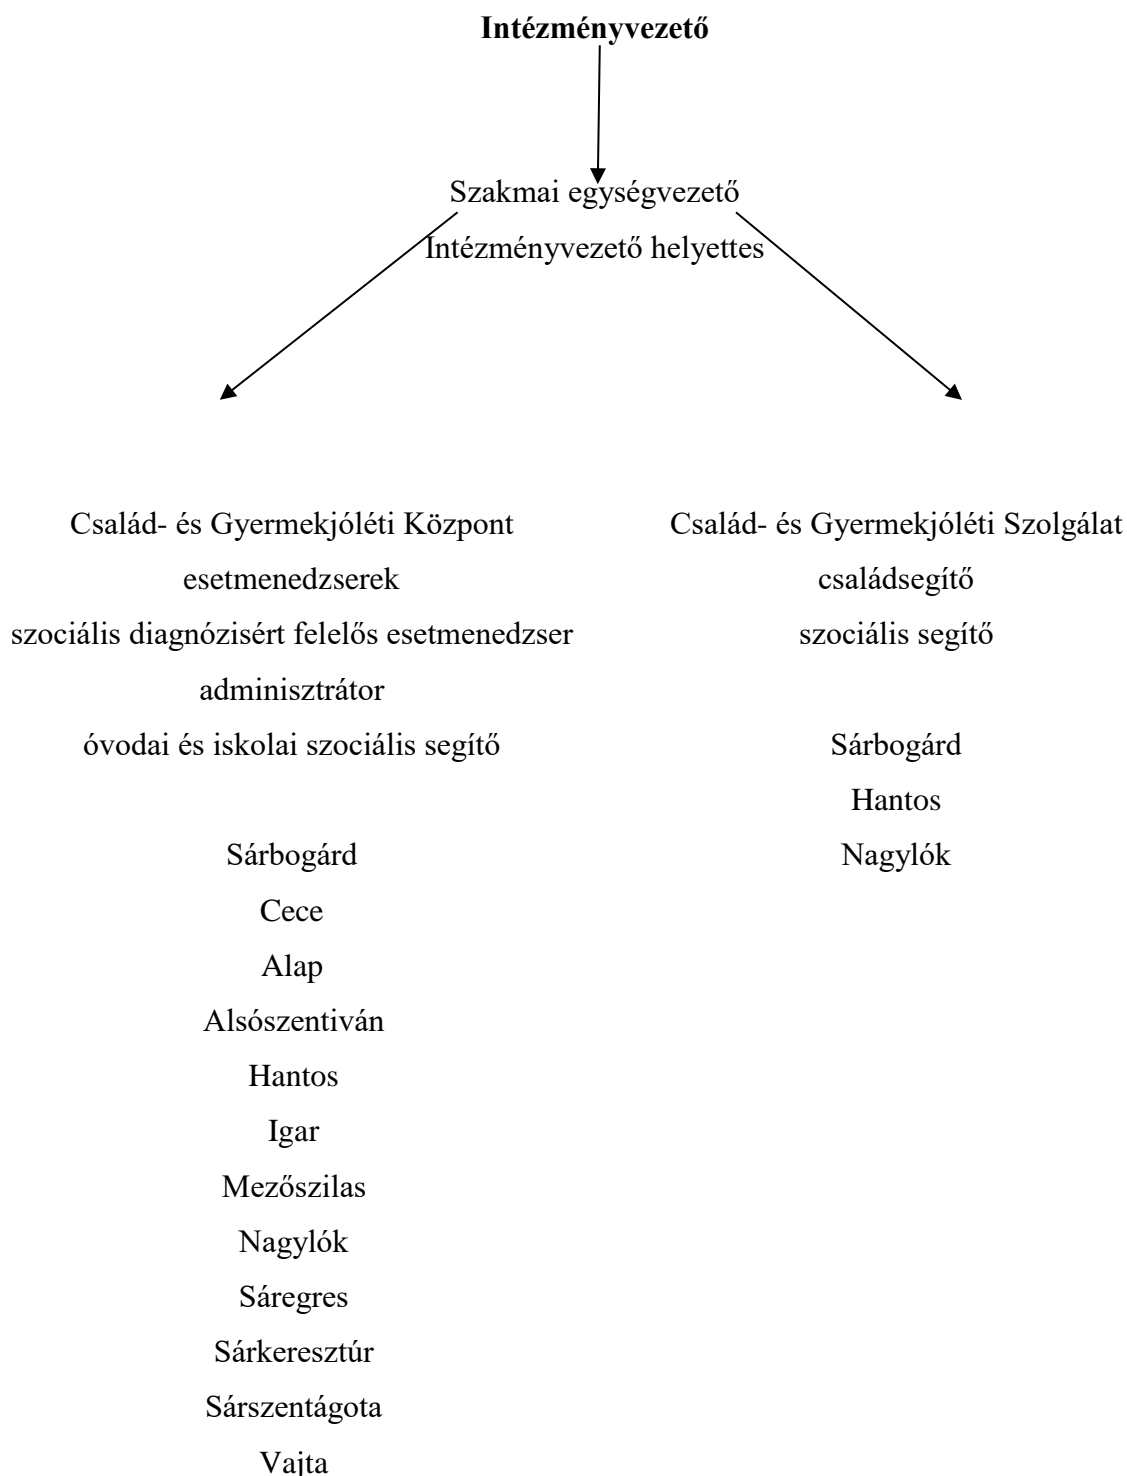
**Intézményvezető**

Szakmai egységvezető
Intézményvezető helyettes

Család- és Gyermekjóléti Központ
esetmenedzserek
szociális diagnózisért felelős esetmenedzser
adminisztrátor
óvodai és iskolai szociális segítő

Sárbogárd
Cece
Alap
Alsószentiván
Hantos
Igar
Mezőszilas
Nagylók
Sáregres
Sárkeresztúr
Sárszentágota
Vajta

Család- és Gyermekjóléti Szolgálat
családsegítő
szociális segítő

Sárbogárd
Hantos
Nagylók